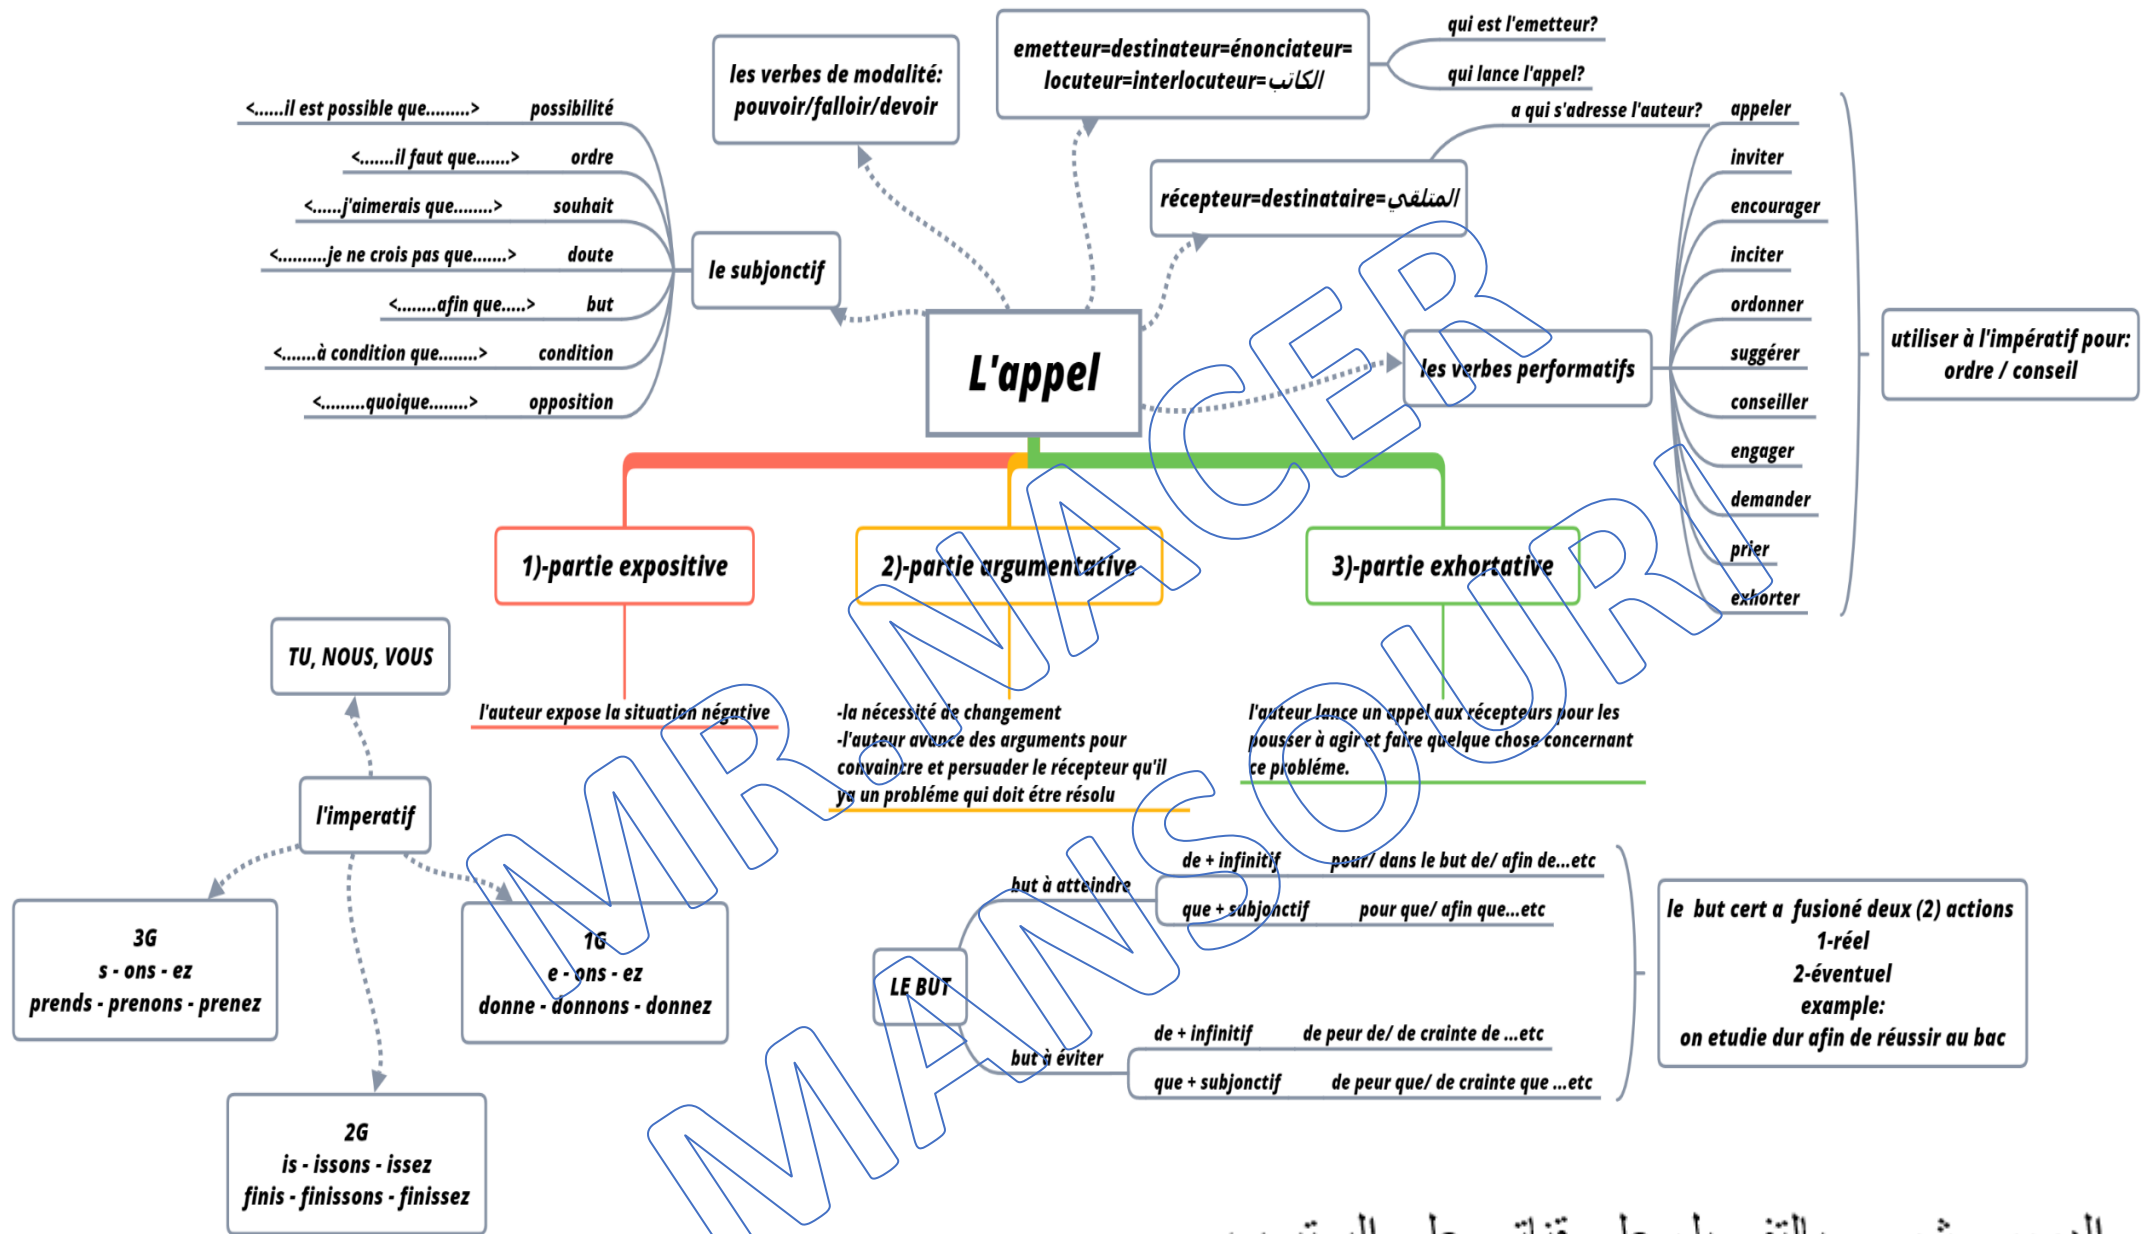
L'appel

les verbes de modalité: pouvoir/falloir/devoir

emetteur=destinateur=énonciateur= locuteur=interlocuteur=الكاتب/

qui est l'emetteur?
qui lance l'appel?

a qui s'adresse l'auteur?

récepteur=destinataire=المتلقي/

<......il est possible que.........> possibilité
<.......il faut que.......> ordre
<......j'aimerais que........> souhait
<.........je ne crois pas que.......> doute
<........afin que.....> but
<.......à condition que........> condition
<.........quoique........> opposition

le subjonctif

les verbes performatifs

appeler
inviter
encourager
inciter
ordonner
suggérer
conseiller
engager
demander
prier
exhorter

utiliser à l'impératif pour: ordre / conseil

1)-partie expositive

2)-partie argumentative

3)-partie exhortative

TU, NOUS, VOUS

l'auteur expose la situation négative

-la nécessité de changement
-l'auteur avance des arguments pour convaincre et persuader le récepteur qu'il ya un probléme qui doit étre résolu

l'auteur lance un appel aux récepteurs pour les pousser à agir et faire quelque chose concernant ce probléme.

l'imperatif

3G
s - ons - ez
prends - prenons - prenez

1G
e - ons - ez
donne - donnons - donnez

2G
is - issons - issez
finis - finissons - finissez

LE BUT

but à atteindre
de + infinitif pour/ dans le but de/ afin de...etc
que + subjonctif pour que/ afin que...etc

but à éviter
de + infinitif de peur de/ de crainte de ...etc
que + subjonctif de peur que/ de crainte que ...etc

le but cert a fusioné deux (2) actions
1-réel
2-éventuel
example:
on etudie dur afin de réussir au bac

MR NACER MANSOURI

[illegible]